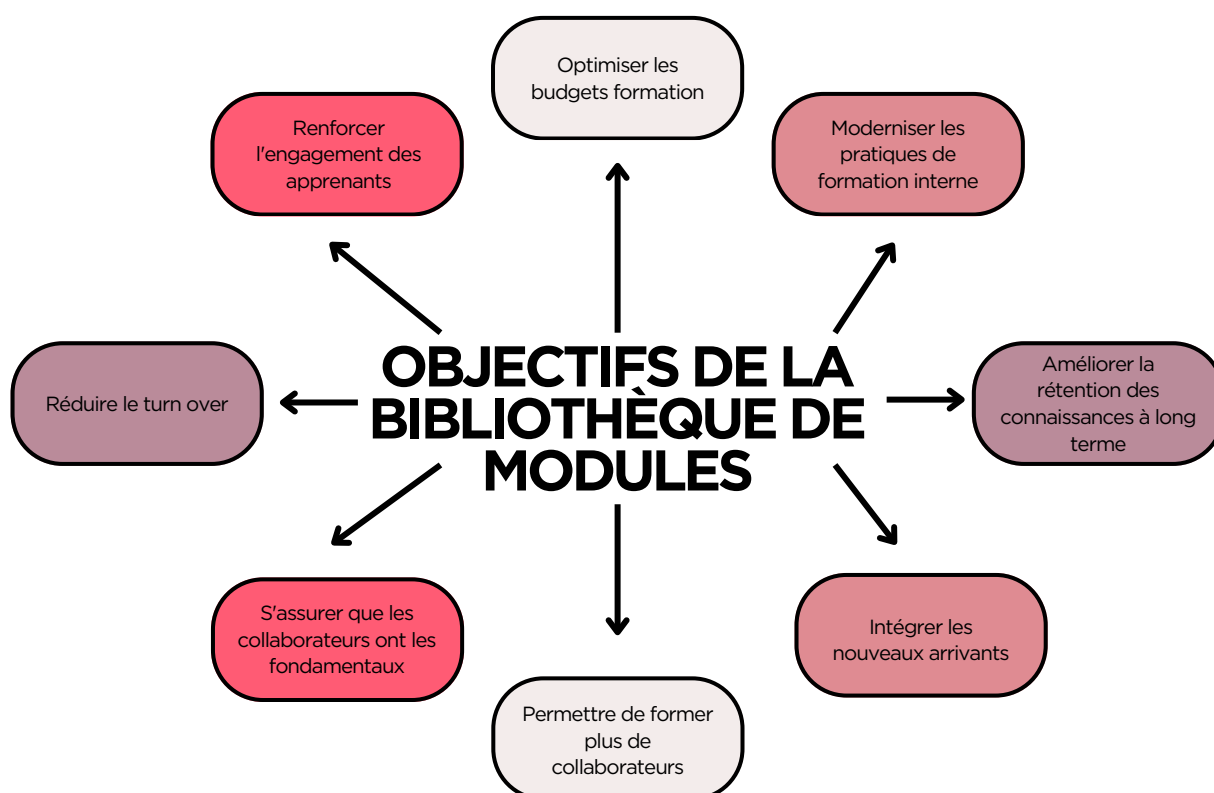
Optimiser les budgets formation

Renforcer l'engagement des apprenants

Moderniser les pratiques de formation interne

OBJECTIFS DE LA BIBLIOTHÈQUE DE MODULES

Réduire le turn over

Améliorer la rétention des connaissances à long terme

S'assurer que les collaborateurs ont les fondamentaux

Intégrer les nouveaux arrivants

Permettre de former plus de collaborateurs